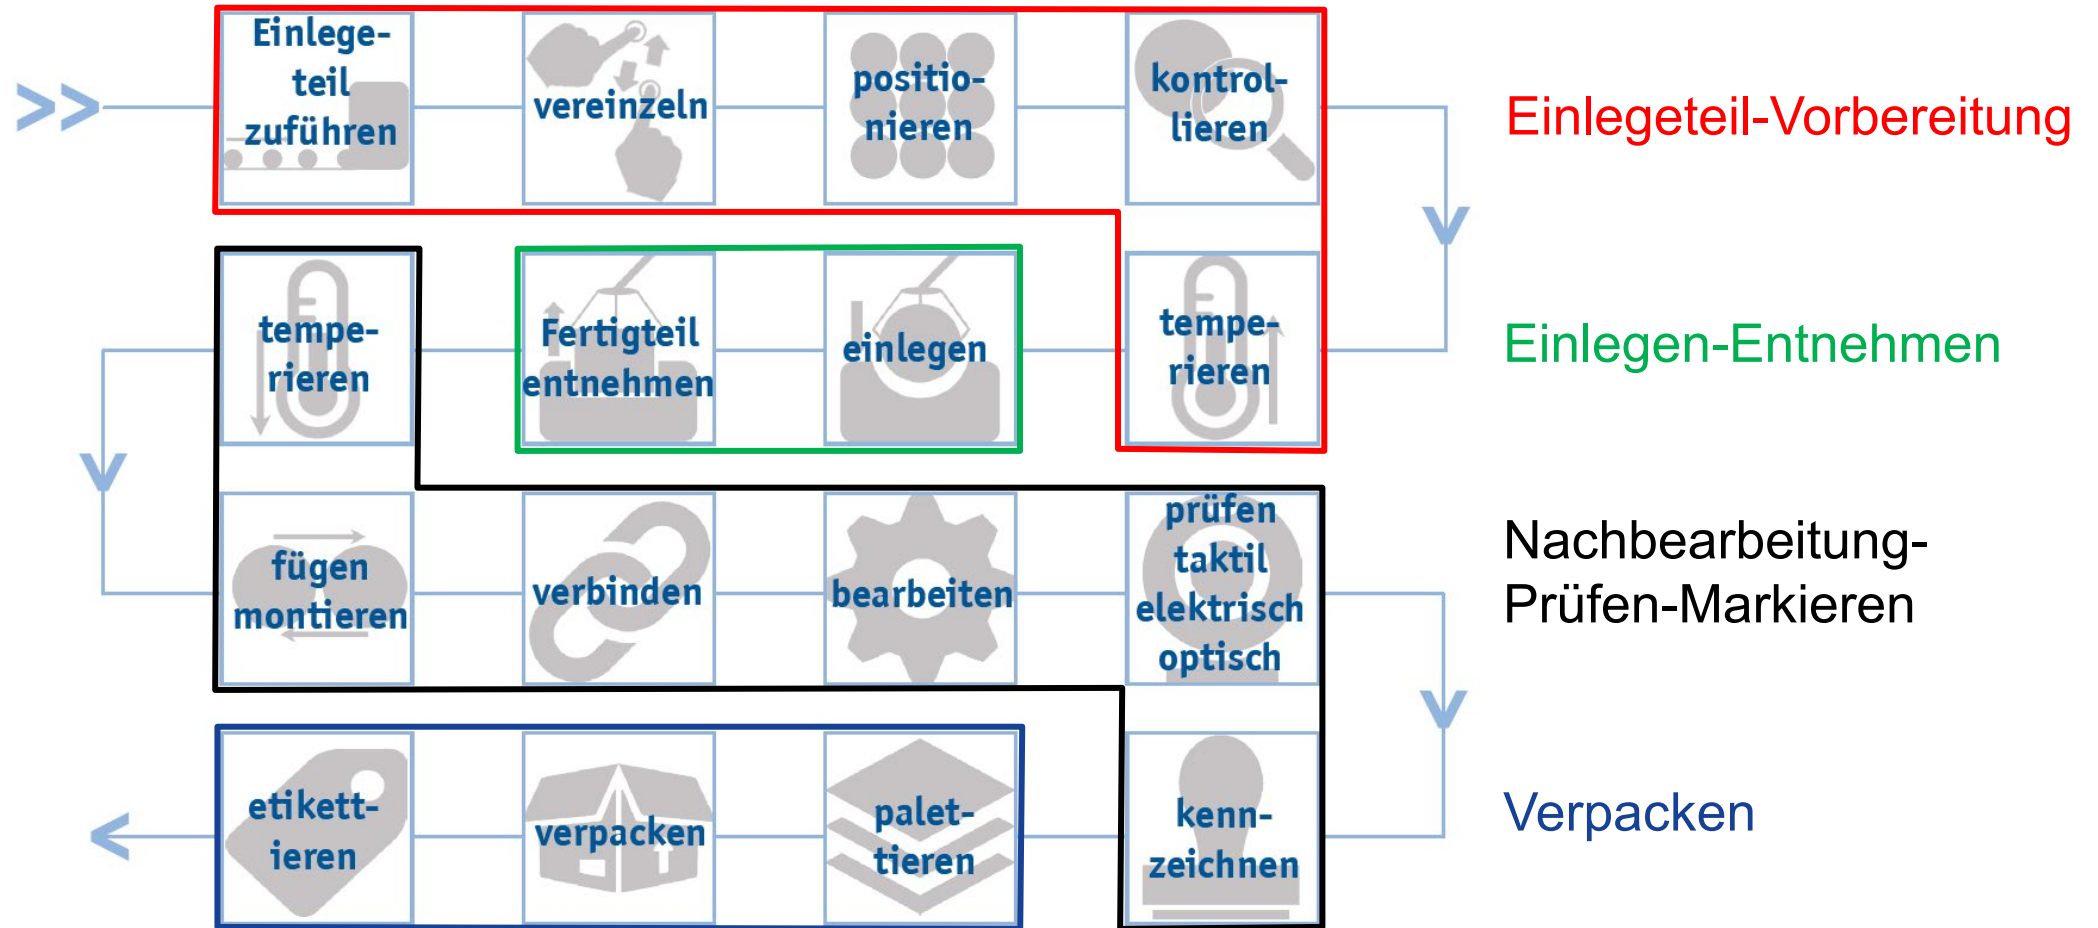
Einlegeteil zuführen

vereinzeln

positionieren

kontrollieren

Einlegeteil-Vorbereitung

temperieren

Fertigteil entnehmen

einlegen

temperieren

Einlegen-Entnehmen

fügen montieren

verbinden

bearbeiten

prüfen taktil elektrisch optisch

Nachbearbeitung-Prüfen-Markieren

etikettieren

verpacken

palettieren

kennzeichnen

Verpacken